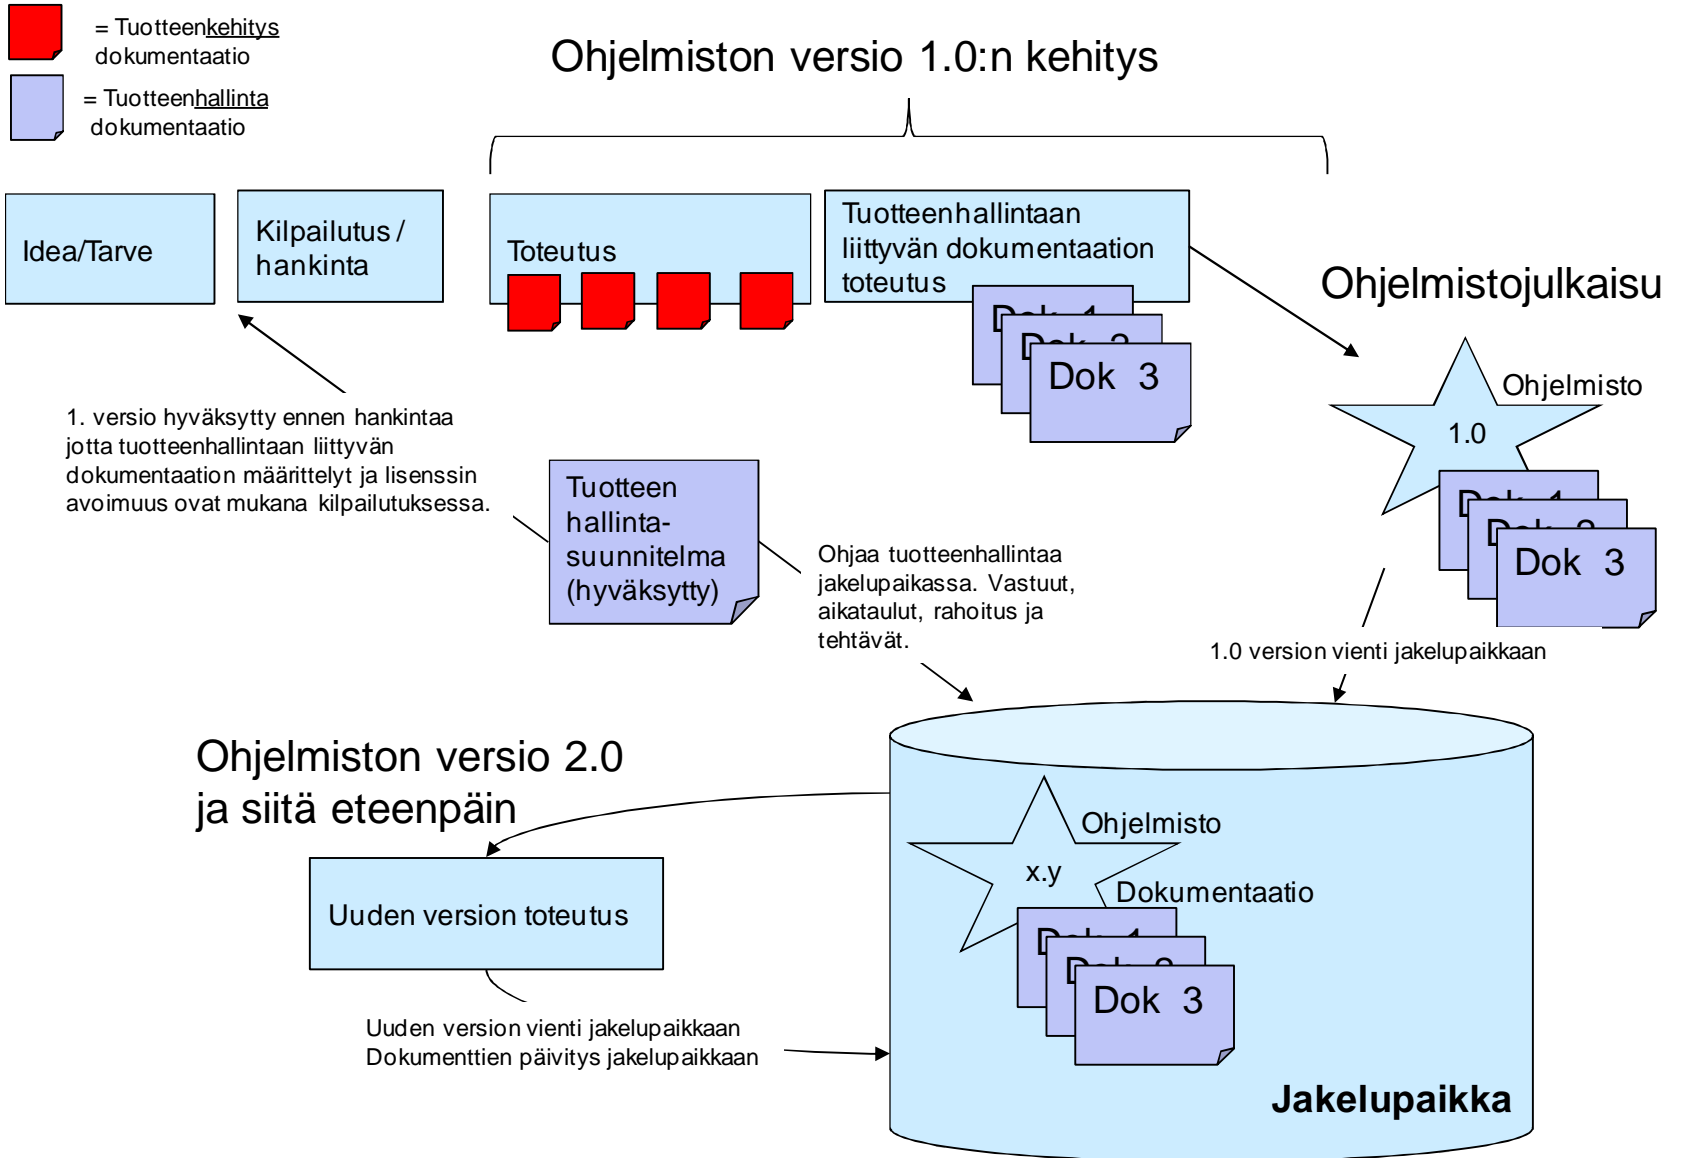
= Tuotteenkehitys dokumentaatio

= Tuotteenhallinta dokumentaatio

Ohjelmiston versio 1.0:n kehitys

Idea/Tarve

Kilpailutus / hankinta

Toteutus

Tuotteenhallintaan liittyvän dokumentaation toteutus

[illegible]

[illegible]

Dok 3

Ohjelmistojulkaisu

Ohjelmisto

1.0

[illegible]

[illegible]

Dok 3

1. versio hyväksytty ennen hankintaa jotta tuotteenhallintaan liittyvän dokumentaation määrittelyt ja lisenssin avoimuus ovat mukana kilpailutuksessa.

Tuotteen hallinta-suunnitelma (hyväksytty)

Ohjaa tuotteenhallintaa jakelupaikassa. Vastuut, aikataulut, rahoitus ja tehtävät.

1.0 version vienti jakelupaikkaan

Ohjelmiston versio 2.0 ja siitä eteenpäin

Uuden version toteutus

Ohjelmisto

x.y

Dokumentaatio

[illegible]

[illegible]

Dok 3

Uuden version vienti jakelupaikkaan
Dokumenttien päivitys jakelupaikkaan

Jakelupaikka